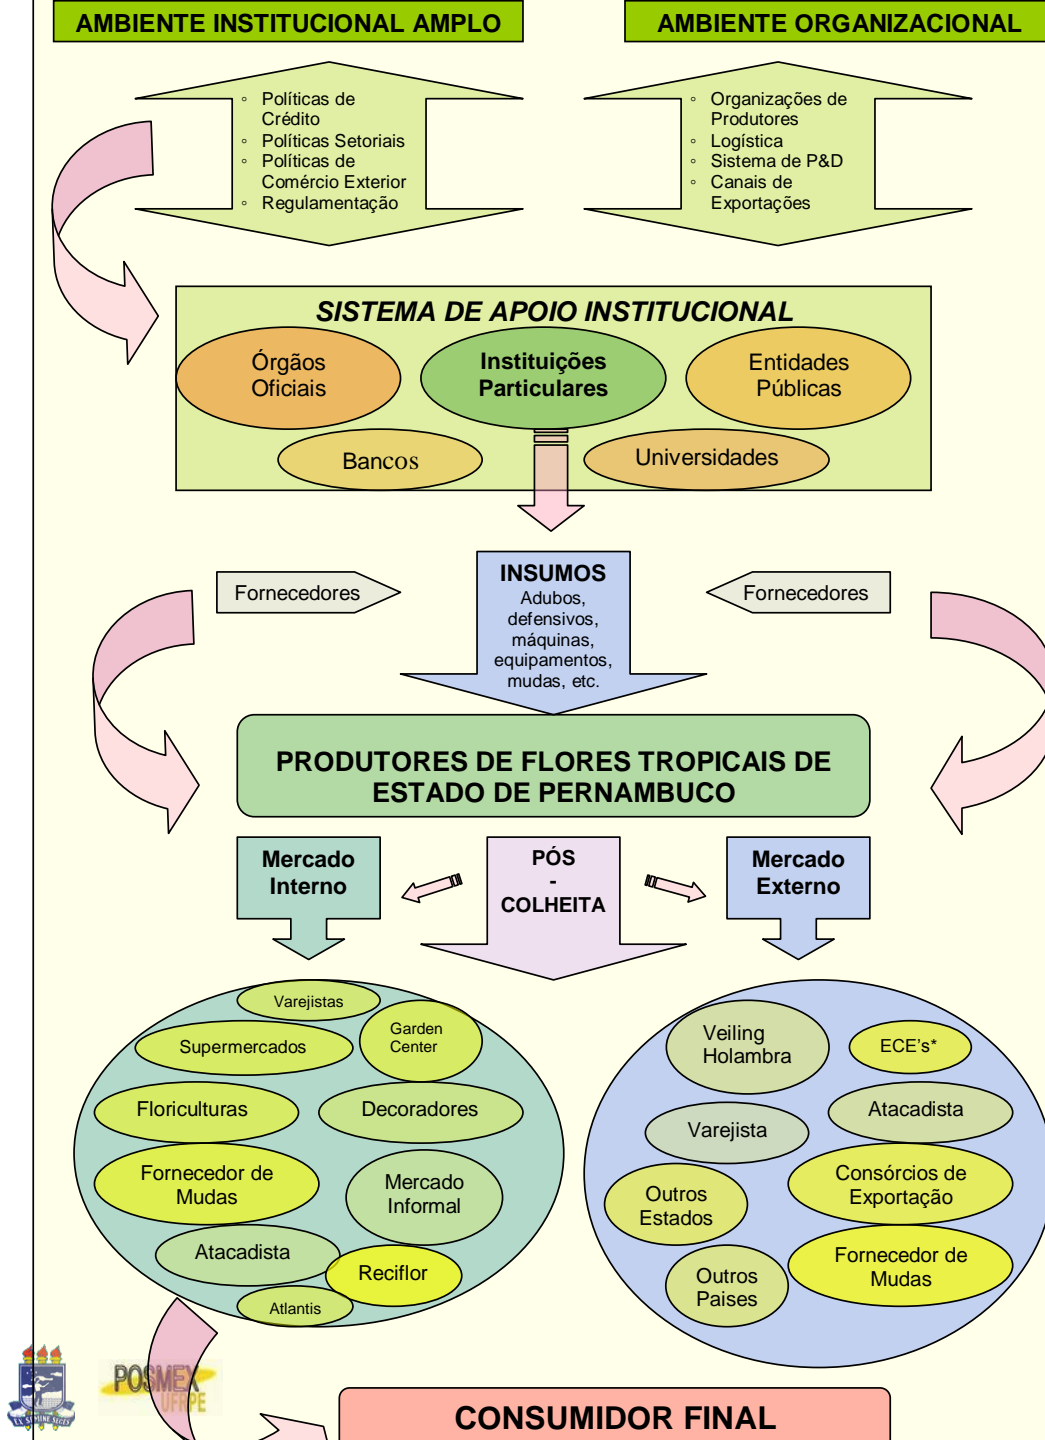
AMBIENTE INSTITUCIONAL AMPLO

AMBIENTE ORGANIZACIONAL

◦ Políticas de Crédito
◦ Políticas Setoriais
◦ Políticas de Comércio Exterior
◦ Regulamentação

◦ Organizações de Produtores
◦ Logística
◦ Sistema de P&D
◦ Canais de Exportações

SISTEMA DE APOIO INSTITUCIONAL

Órgãos Oficiais

Instituições Particulares

Entidades Públicas

Bancos

Universidades

Fornecedores

INSUMOS
Adubos, defensivos, máquinas, equipamentos, mudas, etc.

Fornecedores

PRODUTORES DE FLORES TROPICAIS DE ESTADO DE PERNAMBUCO

Mercado Interno

PÓS - COLHEITA

Mercado Externo

Varejistas

Garden Center

Supermercados

Floriculturas

Decoradores

Fornecedor de Mudas

Mercado Informal

Atacadista

Reciflor

Atlantis

Veiling Holambra

ECE's*

Varejista

Atacadista

Outros Estados

Consórcios de Exportação

Outros Paises

Fornecedor de Mudas

POSMEX UFRPE

CONSUMIDOR FINAL